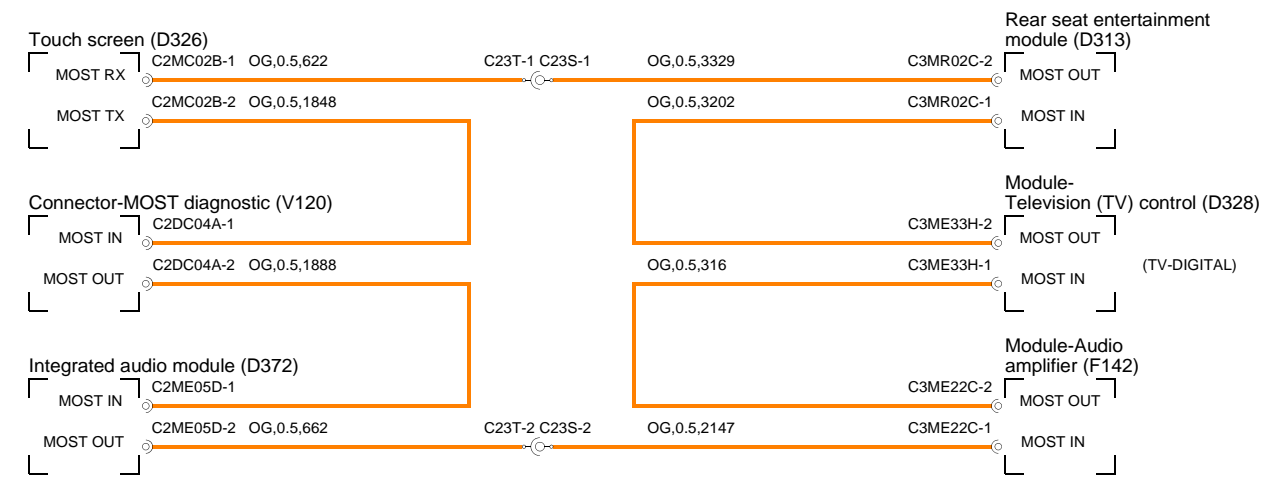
Touch screen (D326)
MOST RX
C2MC02B-1 OG,0.5,622
C23T-1 C23S-1
OG,0.5,3329
C3MR02C-2
Rear seat entertainment module (D313)
MOST OUT
MOST TX
C2MC02B-2 OG,0.5,1848
OG,0.5,3202
C3MR02C-1
MOST IN

Connector-MOST diagnostic (V120)
MOST IN
C2DC04A-1
Module-Television (TV) control (D328)
C3ME33H-2
MOST OUT
MOST OUT
C2DC04A-2 OG,0.5,1888
OG,0.5,316
C3ME33H-1
MOST IN
(TV-DIGITAL)

Integrated audio module (D372)
MOST IN
C2ME05D-1
Module-Audio amplifier (F142)
C3ME22C-2
MOST OUT
MOST OUT
C2ME05D-2 OG,0.5,662
C23T-2 C23S-2
OG,0.5,2147
C3ME22C-1
MOST IN